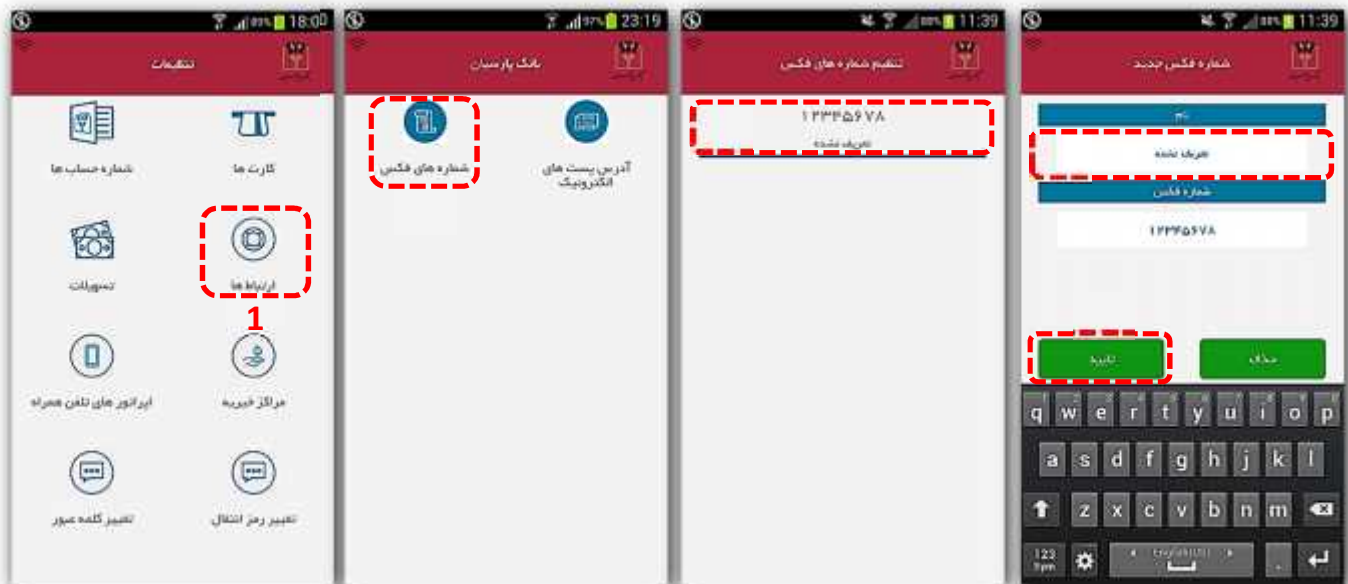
18:00

تنظیمات

شماره حساب ها

کارت ها

تصویرات

ارتباط ها

1

اپراتور های تلفن همراه

مراکز خیریه

تغییر کلمه عبور

تغییر رمز انتقال

23:19

بانک پارسیان

شماره های فکس

آدرس پست های الکترونیک

11:39

تنظیم شماره های فکس

۱۲۳۴۵۶۷۸

تعریف نشده

11:39

شماره فکس جدید

نام

تعریف نشده

شماره فکس

۱۲۳۴۵۶۷۸

تایید

حذف

q w e r t y u i o p
a s d f g h j k l
z x c v b n m
123 Sym
English(US)